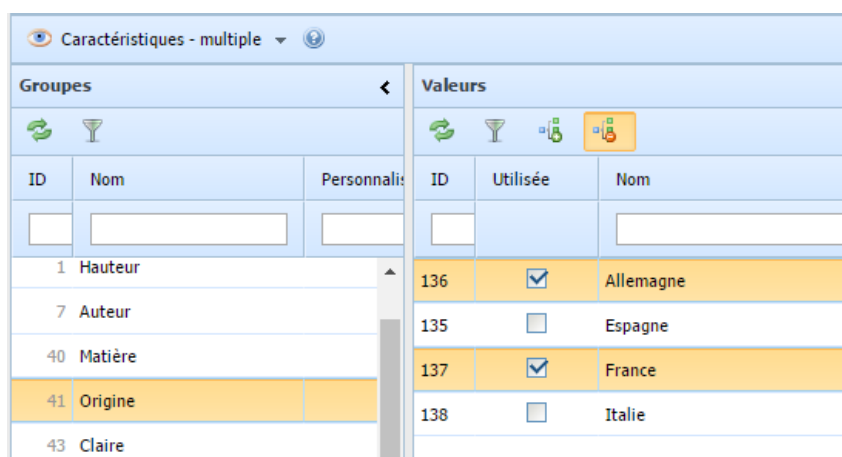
Caractéristiques - multiple

Groupes

| ID | Nom | Personnalis |
|---|---|---|
| 1 | Hauteur | |
| 7 | Auteur | |
| 40 | Matière | |
| 41 | Origine | |
| 43 | Claire | |

Valeurs

| ID | Utilisée | Nom |
|---|---|---|
| 136 | ☑ | Allemagne |
| 135 | ☐ | Espagne |
| 137 | ☑ | France |
| 138 | ☐ | Italie |